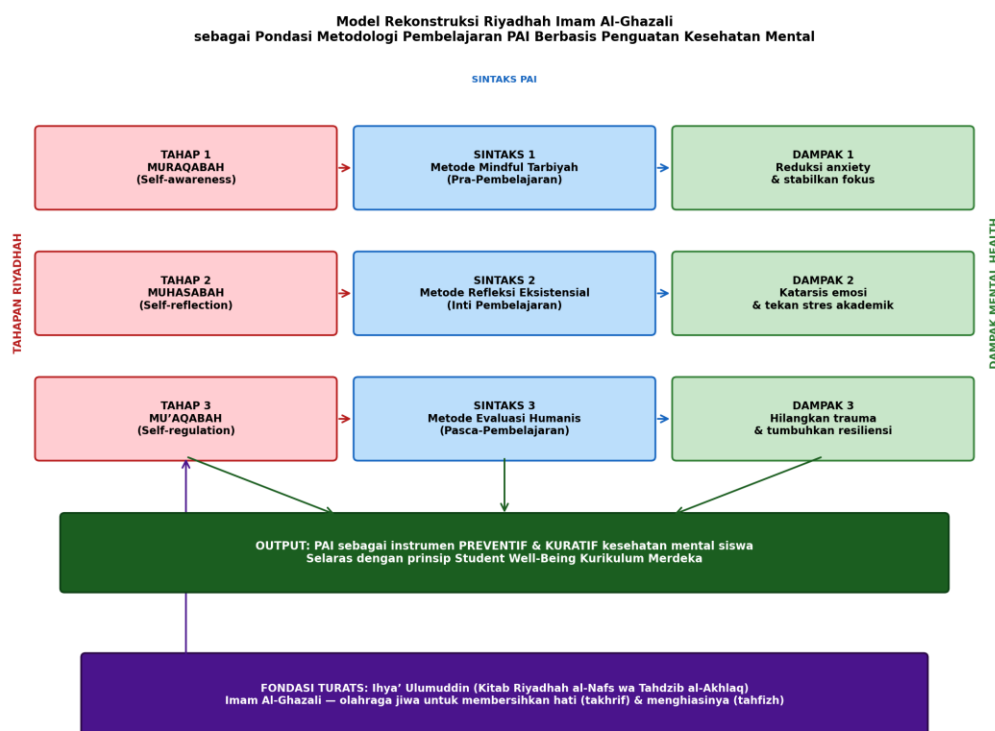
Model Rekonstruksi Riyadhah Imam Al-Ghazali
sebagai Pondasi Metodologi Pembelajaran PAI Berbasis Penguatan Kesehatan Mental

SINTAKS PAI

TAHAPAN RIYADHAH

TAHAP 1
MURAQABAH
(Self-awareness)

SINTAKS 1
Metode Mindful Tarbiyah
(Pra-Pembelajaran)

DAMPAK 1
Reduksi anxiety
& stabilkan fokus

TAHAP 2
MUHASABAH
(Self-reflection)

SINTAKS 2
Metode Refleksi Eksistensial
(Inti Pembelajaran)

DAMPAK 2
Katarsis emosi
& tekan stres akademik

TAHAP 3
MU'AQABAH
(Self-regulation)

SINTAKS 3
Metode Evaluasi Humanis
(Pasca-Pembelajaran)

DAMPAK 3
Hilangkan trauma
& tumbuhkan resiliensi

DAMPAK MENTAL HEALTH

OUTPUT: PAI sebagai instrumen PREVENTIF & KURATIF kesehatan mental siswa
Selaras dengan prinsip Student Well-Being Kurikulum Merdeka

FONDASI TURATS: Ihya' Ulumuddin (Kitab Riyadhah al-Nafs wa Tahdzib al-Akhlaq)
Imam Al-Ghazali — olahraga jiwa untuk membersihkan hati (takhrif) & menghiasinya (tahfizh)